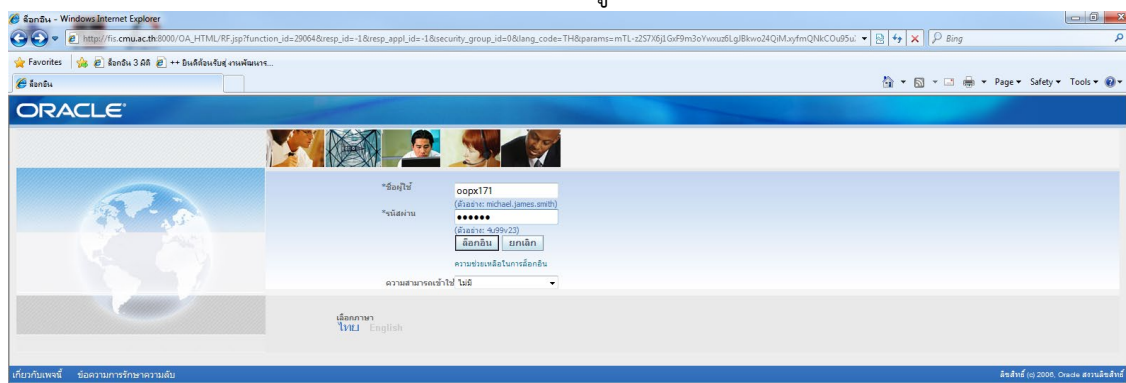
ล็อกอิน - Windows Internet Explorer

http://fis.cmu.ac.th:8000/OA_HTML/RF.jsp?function_id=29064&resp_id=-1&resp_appl_id=-1&security_group_id=0&lang_code=TH&params=mTL-z2S7X6j1GxF9m3oYwxuz6LgIBkwo24QiM.xyfmQNkCOu95u:

Bing

Favorites

ล็อกอิน 3 มิติ

++ ยินดีต้อนรับสู่งานพัฒนาฯ...

ล็อกอิน

Page ▾ Safety ▾ Tools ▾

ORACLE

*ชื่อผู้ใช้ oopx171

(ตัวอย่าง: michael.james.smith)

*รหัสผ่าน ••••••

(ตัวอย่าง: 4u99v23)

ล็อกอิน ยกเลิก

ความช่วยเหลือในการล็อกอิน

ความสามารถเข้าใช้ ไม่มี

เลือกภาษา
ไทย English

เกี่ยวกับเพจนี้ ข้อความการรักษาความลับ

ลิขสิทธิ์ (c) 2006, Oracle สงวนลิขสิทธิ์